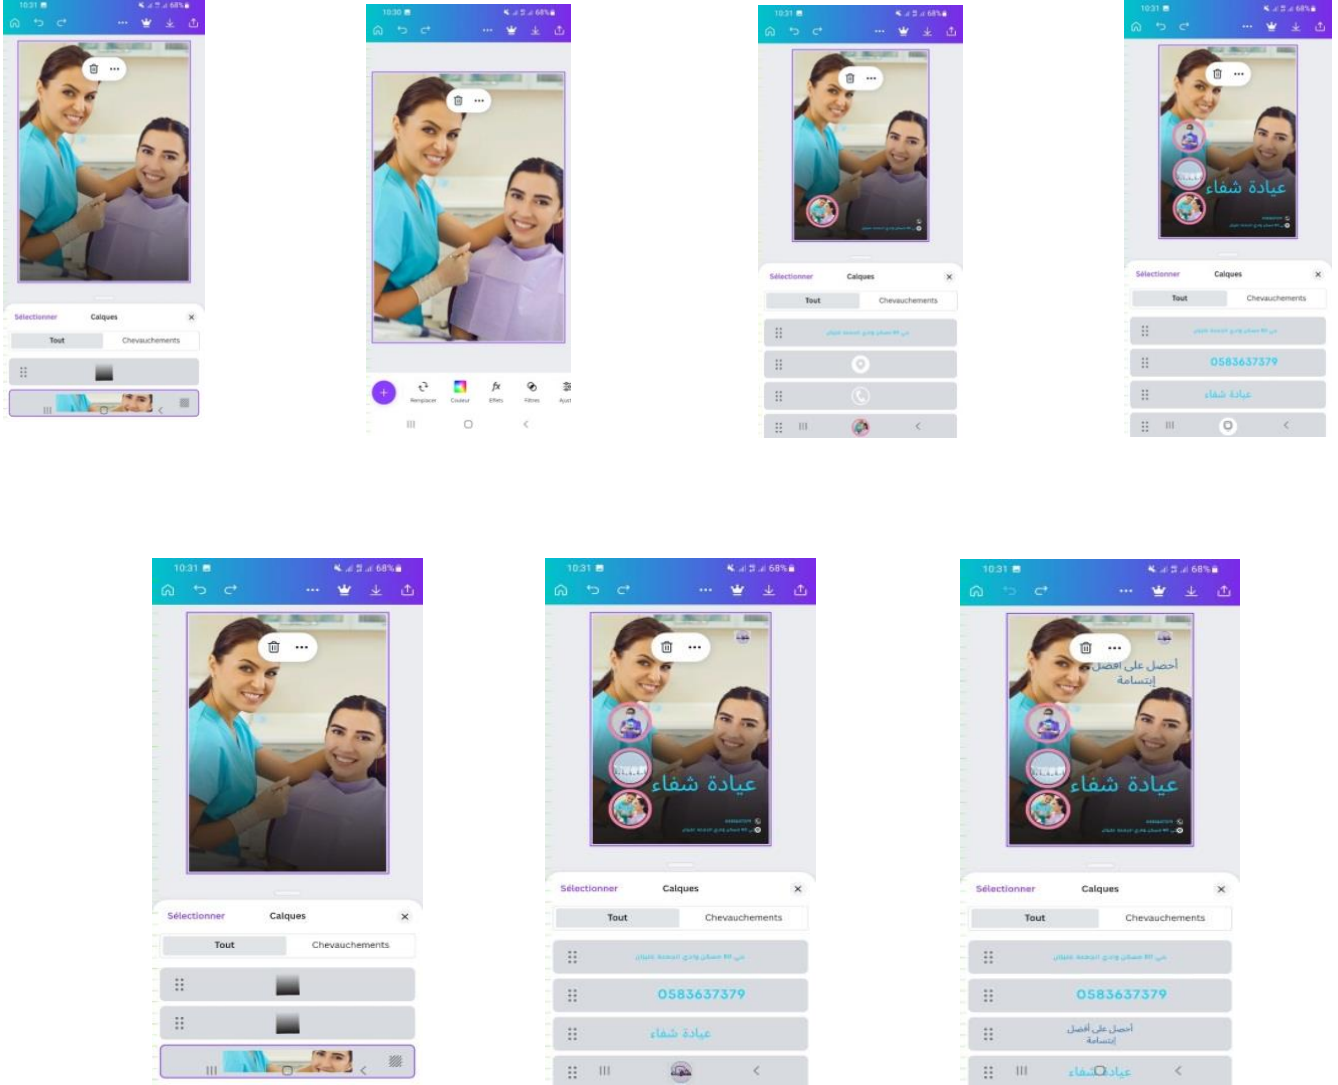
10:31
Sélectionner Calques
Tout Chevauchements

10:30
Remplacer Couleur Effets Filtres Ajust

10:31
Sélectionner Calques
Tout Chevauchements

10:31
عيادة شفاء
Sélectionner Calques
Tout Chevauchements
0583637379
عيادة شفاء

10:31 68%
Sélectionner Calques
Tout Chevauchements

10:31 68%
عيادة شفاء
Sélectionner Calques
Tout Chevauchements
0583637379
عيادة شفاء

10:31 68%
أحصل على أفضل إبتسامة
عيادة شفاء
Sélectionner Calques
Tout Chevauchements
0583637379
أحصل على أفضل إبتسامة
عيادة شفاء